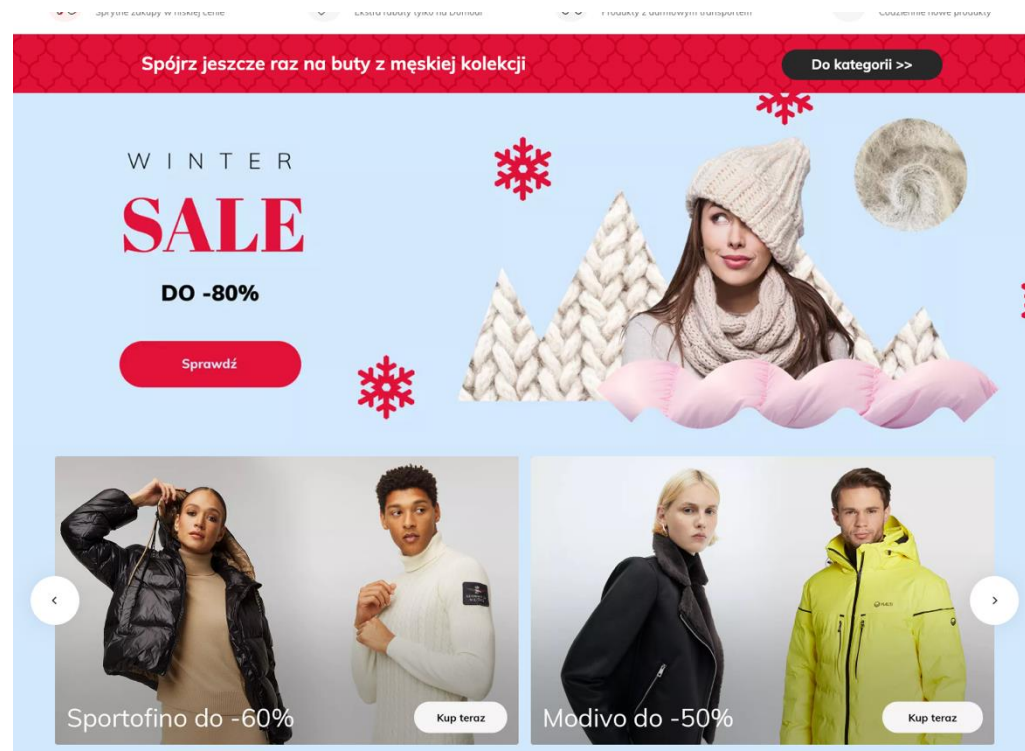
Sprytne zakupy w niskiej cenie

Ekstra rabaty tylko na Domodi

Produkty z darmowym transportem

Codziennie nowe produkty

Spójrz jeszcze raz na buty z męskiej kolekcji

Do kategorii >>

WINTER

SALE

DO -80%

Sprawdź

‹

Sportofino do -60%

Kup teraz

Modivo do -50%

Kup teraz

›